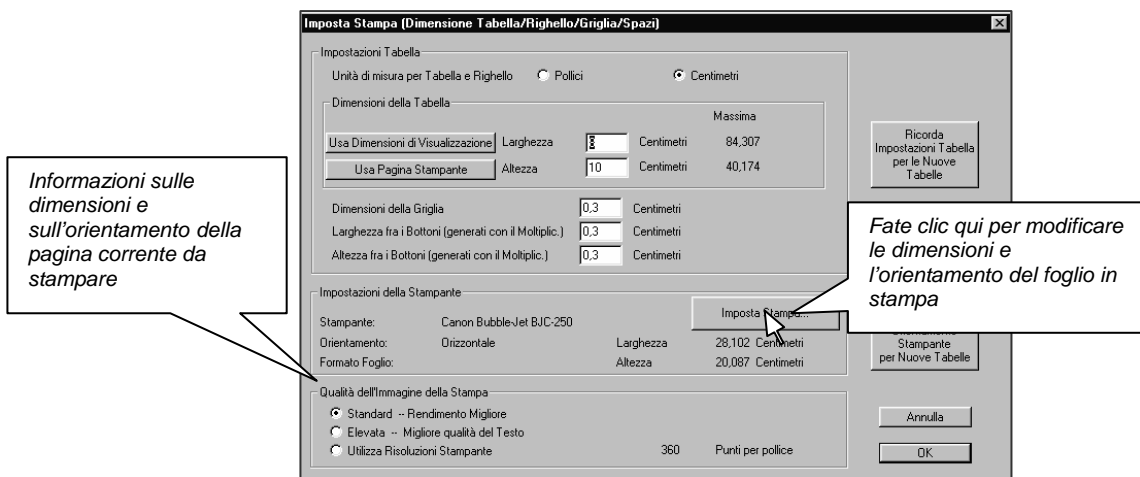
Imposta Stampa (Dimensione Tabella/Righello/Griglia/Spazi)

Impostazioni Tabella

Unità di misura per Tabella e Righello Pollici Centimetri

Dimensioni della Tabella

Massima

Usa Dimensioni di Visualizzazione Larghezza 8 Centimetri 84,307

Usa Pagina Stampante Altezza 10 Centimetri 40,174

Ricorda Impostazioni Tabella per le Nuove Tabelle

Dimensioni della Griglia 0,3 Centimetri

Larghezza fra i Bottoni (generati con il Moltiplic.) 0,3 Centimetri

Altezza fra i Bottoni (generati con il Moltiplic.) 0,3 Centimetri

Informazioni sulle dimensioni e sull'orientamento della pagina corrente da stampare

Fate clic qui per modificare le dimensioni e l'orientamento del foglio in stampa

Impostazioni della Stampante

Stampante: Canon Bubble-Jet BJC-250

Imposta Stampa...

Orientamento: Orizzontale Larghezza 28,102 Centimetri

Formato Foglio: Altezza 20,087 Centimetri

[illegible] Stampante per Nuove Tabelle

Qualità dell'Immagine della Stampa

Standard -- Rendimento Migliore

Elevata -- Migliore qualità del Testo

Utilizza Risoluzioni Stampante 360 Punti per pollice

Annulla

OK